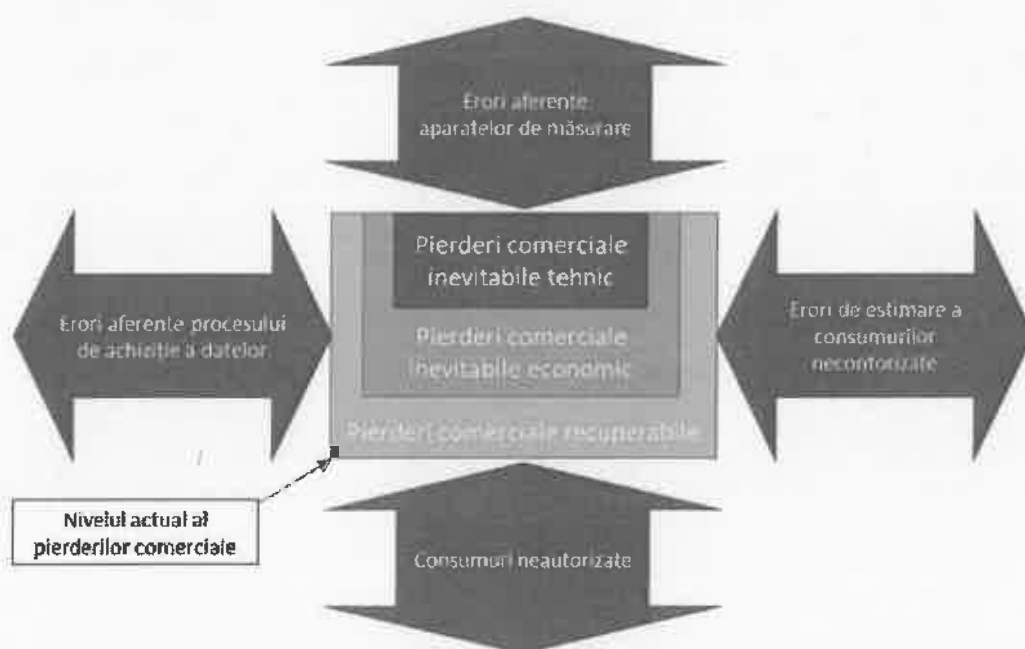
Erori aferente aparatelor de măsurare

Pierderi comerciale inevitabile tehnic

Erori aferente procesului de achiziție a datelor

Pierderi comerciale inevitabile economic

Erori de estimare a consumurilor necontorizate

Pierderi comerciale recuperabile

Nivelul actual al pierderilor comerciale

Consumuri neautorizate